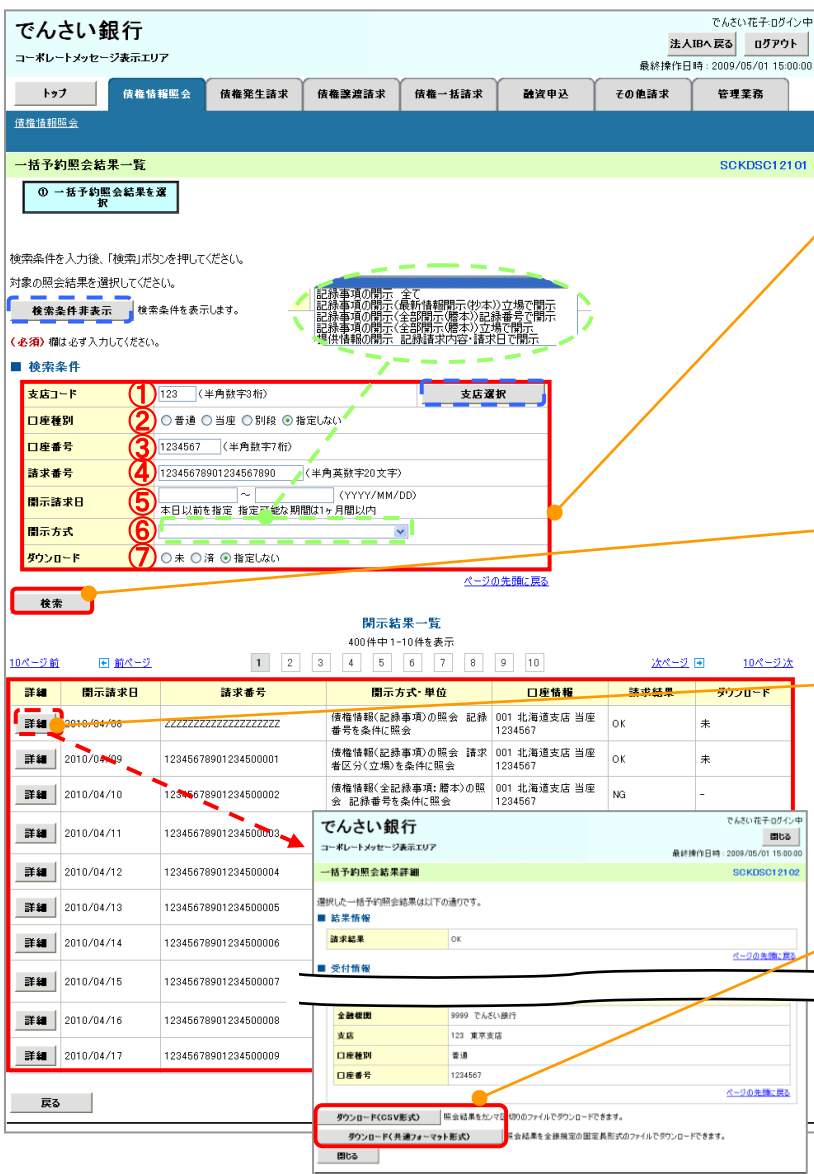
でんさい銀行
コーポレートメッセージ表示エリア

でんさい花子:ログイン中
法人IBへ戻る ログアウト
最終操作日時:2009/05/01 15:00:00

トップ 債権情報照会 債権発生請求 債権譲渡請求 債権一括請求 融資申込 その他請求 管理業務

債権情報照会

一括予約照会結果一覧 SCKDSC12101

① 一括予約照会結果を選択

検索条件を入力後、「検索」ボタンを押してください。
対象の照会結果を選択してください。

検索条件非表示 検索条件を表示します。

(必須)欄は必ず入力してください。

記録事項の開示 全て
記録事項の開示(最新情報開示(抄本))立場で開示
記録事項の開示(全部開示(謄本))記録番号で開示
記録事項の開示(全部開示(謄本))立場で開示
提供情報の開示 記録請求内容・請求日で開示

■ 検索条件

| | | |
|---|---|---|
| 支店コード | ① 123 (半角数字3桁) | 支店選択 |
| 口座種別 | ② ○普通 ○当座 ○別段 ⊙指定しない | |
| 口座番号 | ③ 1234567 (半角数字7桁) | |
| 請求番号 | ④ 12345678901234567890 (半角英数字20文字) | |
| 開示請求日 | ⑤ ～ (YYYY/MM/DD) 本日以前を指定 指定可能な期間は1ヶ月間以内 | |
| 開示方式 | ⑥ | |
| ダウンロード | ⑦ ○未 ○済 ⊙指定しない | |

ページの先頭に戻る

検索

開示結果一覧
400件中 1-10件を表示

10ページ前 前ページ 1 2 3 4 5 6 7 8 9 10 次ページ 10ページ次

| 詳細 | 開示請求日 | 請求番号 | 開示方式・単位 | 口座情報 | 請求結果 | ダウンロード |
|---|---|---|---|---|---|---|
| 詳細 | 2010/04/08 | ZZZZZZZZZZZZZZZZZZZZ | 債権情報(記録事項)の照会 記録番号を条件に照会 | 001 北海道支店 当座 1234567 | OK | 未 |
| 詳細 | 2010/04/09 | 12345678901234500001 | 債権情報(記録事項)の照会 請求者区分(立場)を条件に照会 | 001 北海道支店 当座 1234567 | OK | 未 |
| 詳細 | 2010/04/10 | 12345678901234500002 | 債権情報(全記録事項:謄本)の照会 記録番号を条件に照会 | 001 北海道支店 当座 1234567 | NG | - |
| 詳細 | 2010/04/11 | 12345678901234500003 | | | | |
| 詳細 | 2010/04/12 | 12345678901234500004 | | | | |
| 詳細 | 2010/04/13 | 12345678901234500005 | | | | |
| 詳細 | 2010/04/14 | 12345678901234500006 | | | | |
| 詳細 | 2010/04/15 | 12345678901234500007 | | | | |
| 詳細 | 2010/04/16 | 12345678901234500008 | | | | |
| 詳細 | 2010/04/17 | 12345678901234500009 | | | | |

戻る

でんさい銀行
コーポレートメッセージ表示エリア
でんさい花子:ログイン中
閉じる
最終操作日時:2009/05/01 15:00:00

一括予約照会結果詳細 SCKDSC12102

選択した一括予約照会結果は以下の通りです。
■ 結果情報
| | |
|---|---|
| 請求結果 | OK |

ページの先頭に戻る
■ 受付情報

| | |
|---|---|
| 金融機関 | 9999 でんさい銀行 |
| 支店 | 123 東京支店 |
| 口座種別 | 普通 |
| 口座番号 | 1234567 |

ページの先頭に戻る

ダウンロード(CSV形式) 照会結果をカンマ区切りのファイルでダウンロードできます。
ダウンロード(共通フォーマット形式) 照会結果を全銀規定の固定長形式のファイルでダウンロードできます。
閉じる